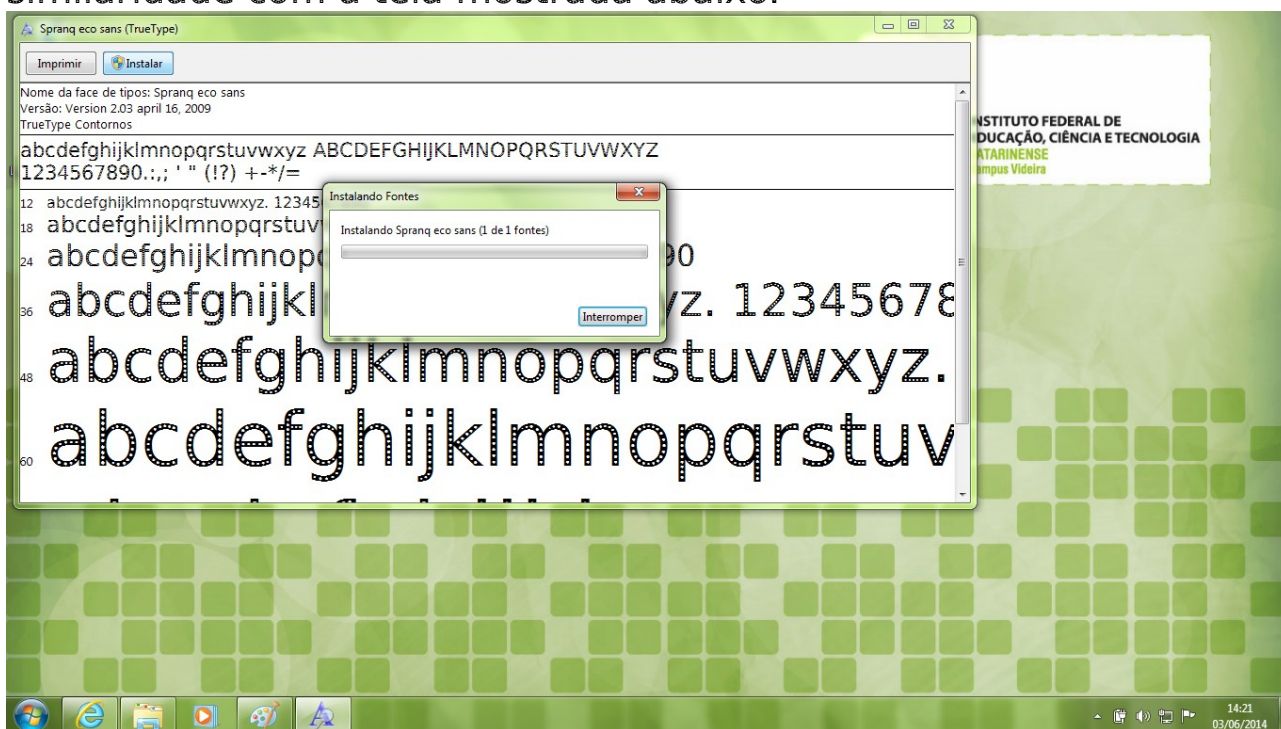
Spranq eco sans (TrueType)

Imprimir Instalar

Nome da face de tipos: Spranq eco sans
Versão: Version 2.03 april 16, 2009
TrueType Contornos

abcdefghijklmnopqrstuvwxyz ABCDEFGHIJKLMNOPQRSTUVWXYZ
1234567890.:,; ' " (!?) +-*/=

12 abcdefghijklmnopqrstuvwxyz. 12345
18 abcdefghijklmnopqrstuv
24 abcdefghijklmnop 90
36 abcdefghijkl yz. 12345678
48 abcdefghijklmnopqrstuvwxyz.
60 abcdefghijklmnopqrstuv

Instalando Fontes

Instalando Spranq eco sans (1 de 1 fontes)

Interromper

NSTITUTO FEDERAL DE
DUCAÇÃO, CIÊNCIA E TECNOLOGIA
ATARINENSE
âmpus Videira

14:21
03/06/2014